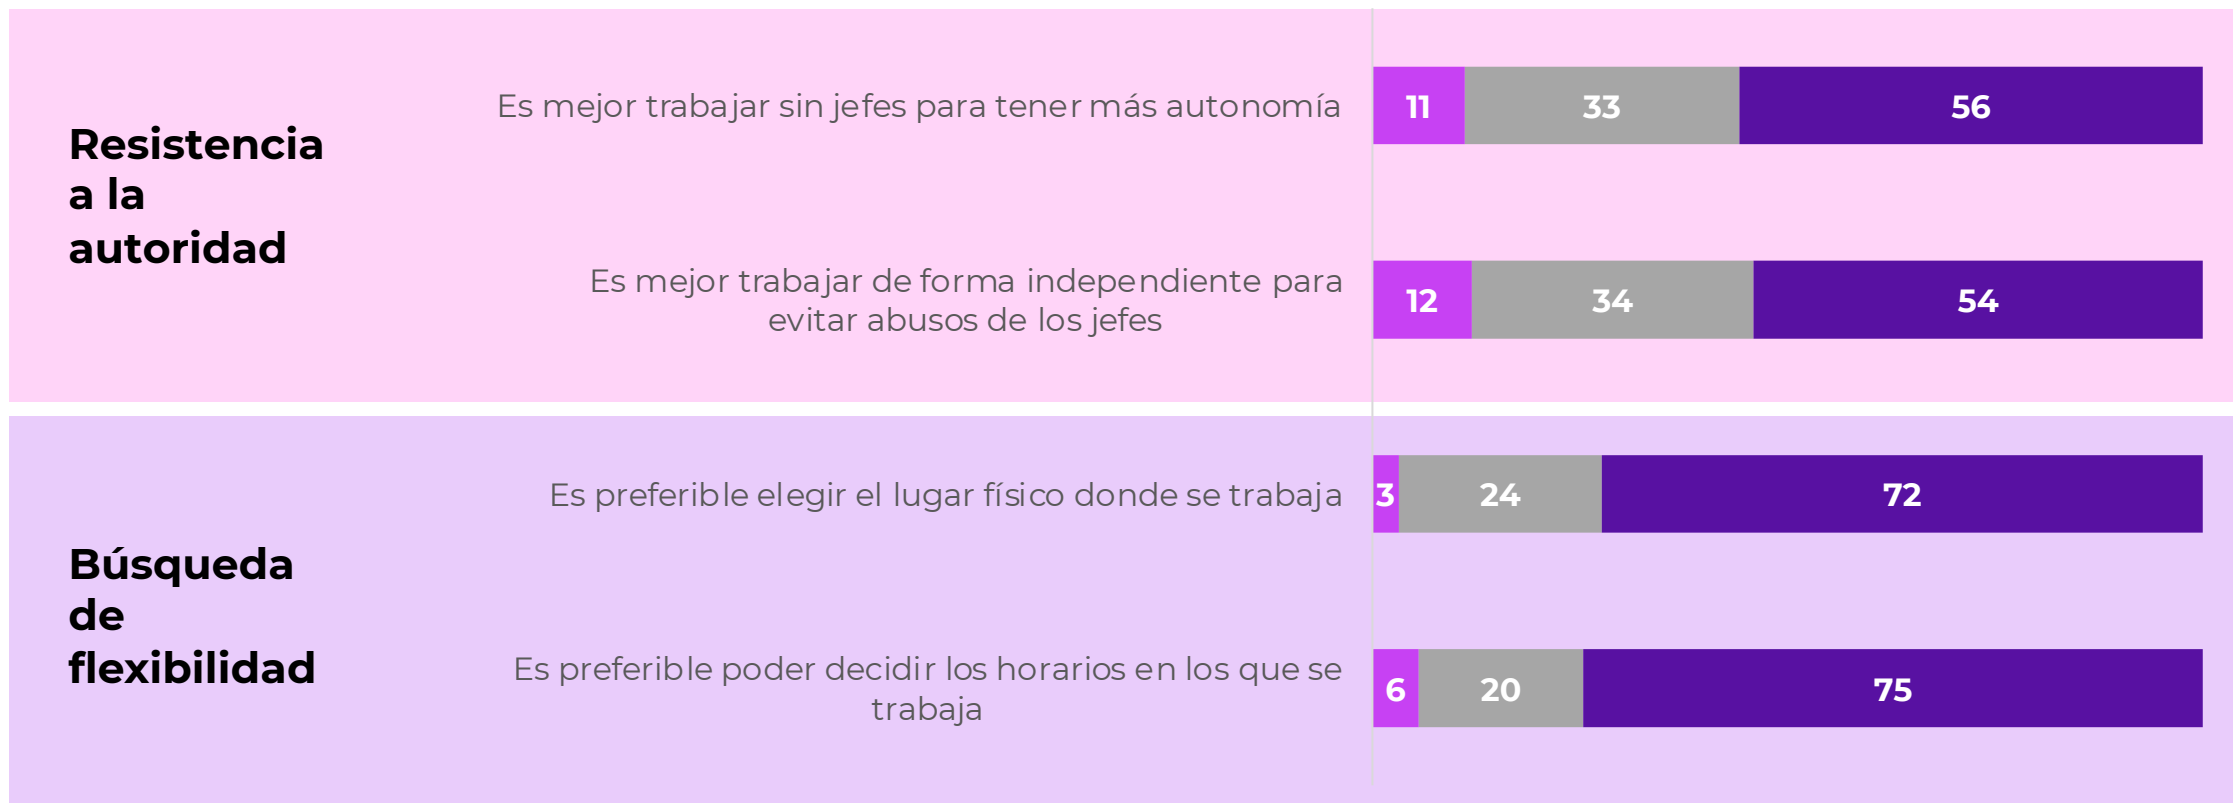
Resistencia a la autoridad

Es mejor trabajar sin jefes para tener más autonomía

11 33 56

Es mejor trabajar de forma independiente para evitar abusos de los jefes

12 34 54

Búsqueda de flexibilidad

Es preferible elegir el lugar físico donde se trabaja

3 24 72

Es preferible poder decidir los horarios en los que se trabaja

6 20 75